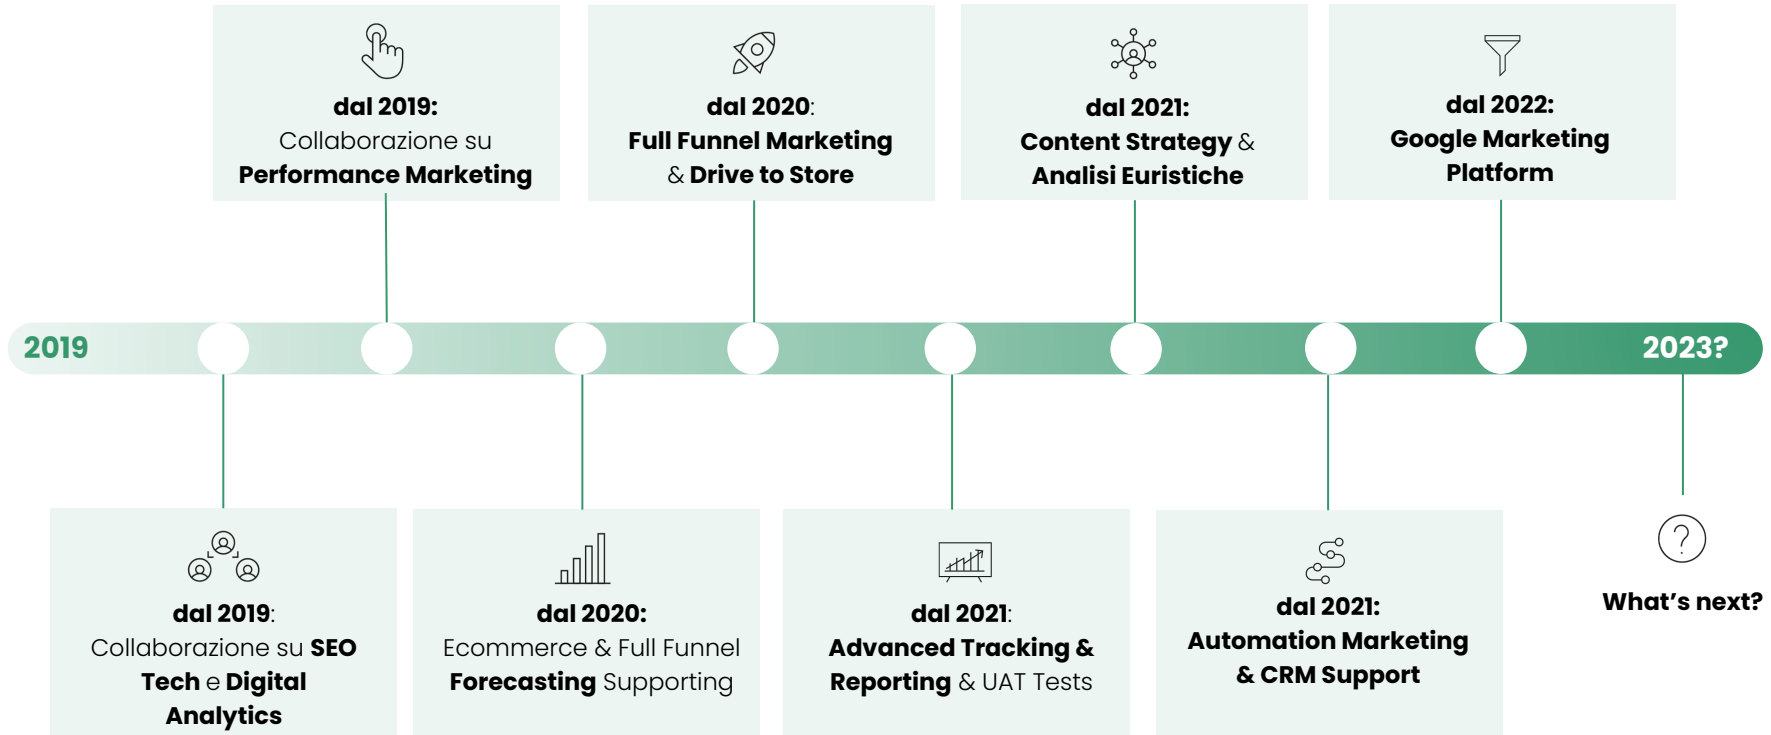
dal 2019:
Collaborazione su
Performance Marketing

dal 2020:
Full Funnel Marketing
& Drive to Store

dal 2021:
Content Strategy &
Analisi Euristiche

dal 2022:
Google Marketing
Platform

2019

2023?

dal 2019:
Collaborazione su SEO
Tech e Digital
Analytics

dal 2020:
Ecommerce & Full Funnel
Forecasting Supporting

dal 2021:
Advanced Tracking &
Reporting & UAT Tests

dal 2021:
Automation Marketing
& CRM Support

What's next?